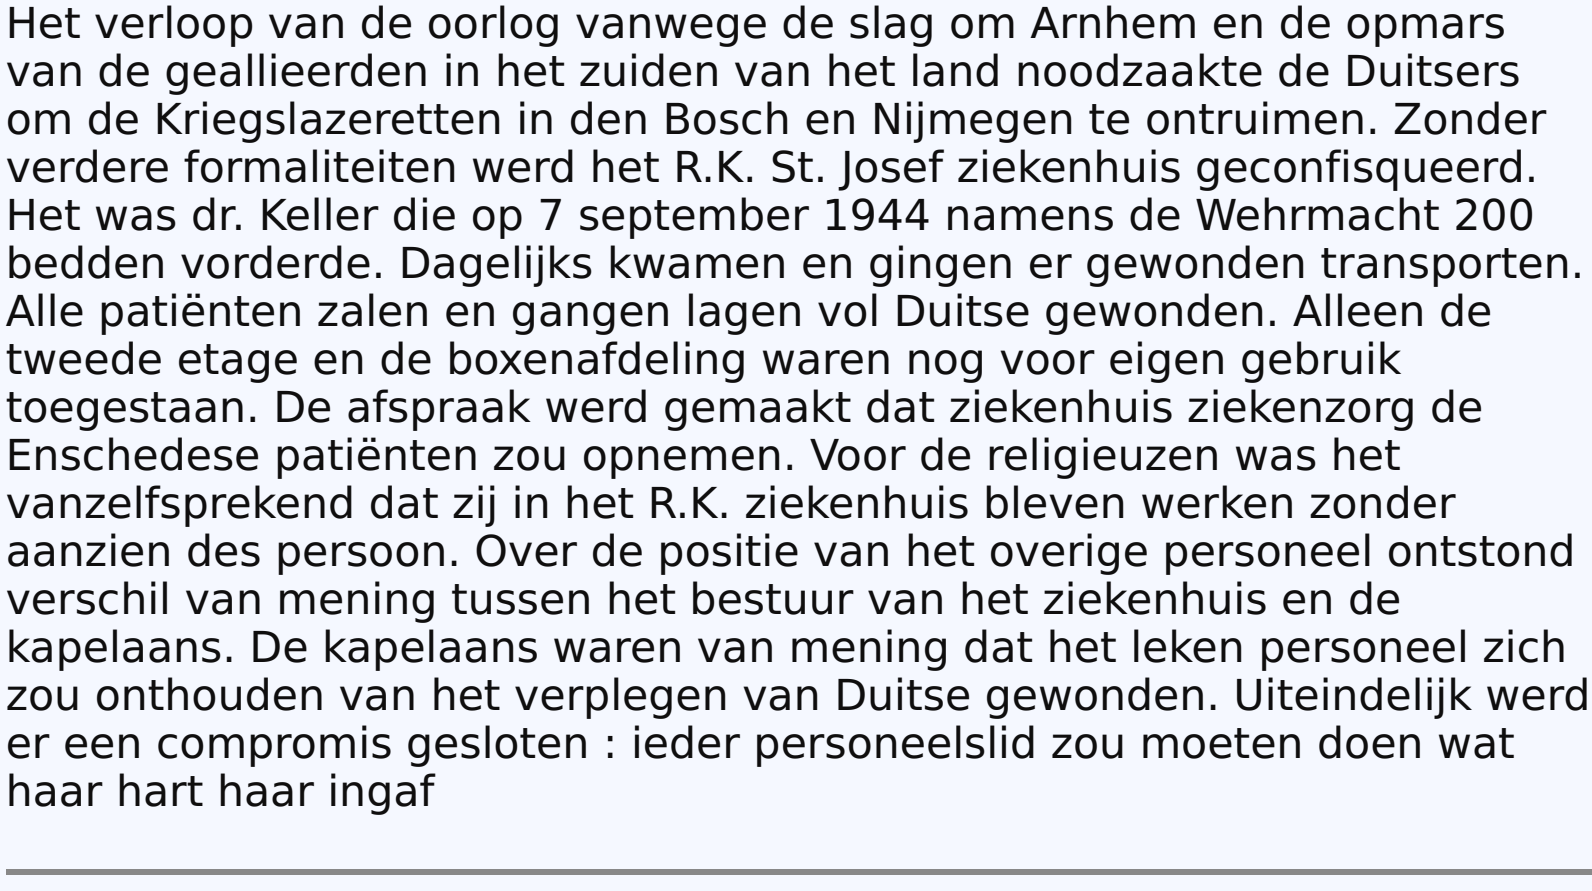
Het verloop van de oorlog vanwege de slag om Arnhem en de opmars van de geallieerden in het zuiden van het land noodzaakte de Duitsers om de Kriegslazeretten in den Bosch en Nijmegen te ontruimen. Zonder verdere formaliteiten werd het R.K. St. Josef ziekenhuis geconfisqueerd. Het was dr. Keller die op 7 september 1944 namens de Wehrmacht 200 bedden vorderde. Dagelijks kwamen en gingen er gewonden transporten. Alle patiënten zalen en gangen lagen vol Duitse gewonden. Alleen de tweede etage en de boxenafdeling waren nog voor eigen gebruik toegestaan. De afspraak werd gemaakt dat ziekenhuis ziekenzorg de Enschedese patiënten zou opnemen. Voor de religieuzen was het vanzelfsprekend dat zij in het R.K. ziekenhuis bleven werken zonder aanzien des persoon. Over de positie van het overige personeel ontstond verschil van mening tussen het bestuur van het ziekenhuis en de kapelaans. De kapelaans waren van mening dat het leken personeel zich zou onthouden van het verplegen van Duitse gewonden. Uiteindelijk werd er een compromis gesloten : ieder personeelslid zou moeten doen wat haar hart haar ingaf